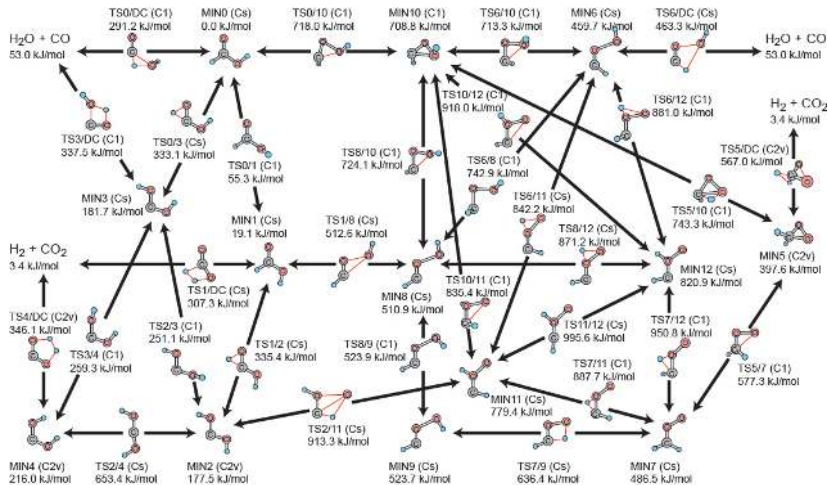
$H_2O + CO$
53.0 kJ/mol

TS0/DC (C1)
291.2 kJ/mol

MIN0 (Cs)
0.0 kJ/mol

TS0/10 (C1)
718.0 kJ/mol

MIN10 (C1)
708.8 kJ/mol

TS6/10 (C1)
713.3 kJ/mol

MIN6 (Cs)
459.7 kJ/mol

TS6/DC (Cs)
463.3 kJ/mol

$H_2O + CO$
53.0 kJ/mol

TS10/12 (C1)
910.0 kJ/mol

TS6/12 (C1)
881.0 kJ/mol

$H_2 + CO_2$
3.4 kJ/mol

TS3/DC (C1)
337.5 kJ/mol

TS0/3 (C1)
333.1 kJ/mol

TS0/1 (C1)
55.3 kJ/mol

TS8/10 (C1)
724.1 kJ/mol

TS6/8 (C1)
742.9 kJ/mol

TS5/DC (C2v)
567.0 kJ/mol

MIN3 (Cs)
181.7 kJ/mol

MIN1 (Cs)
19.1 kJ/mol

TS1/8 (Cs)
512.6 kJ/mol

TS6/11 (Cs)
842.2 kJ/mol

TS8/12 (Cs)
871.2 kJ/mol

TS5/10 (C1)
743.3 kJ/mol

$H_2 + CO_2$
3.4 kJ/mol

MIN5 (C2v)
397.6 kJ/mol

TS1/DC (Cs)
307.3 kJ/mol

MIN8 (Cs)
510.9 kJ/mol

TS10/11 (C1)
835.4 kJ/mol

MIN12 (Cs)
820.9 kJ/mol

TS4/DC (C2v)
346.1 kJ/mol

TS2/3 (C1)
251.1 kJ/mol

TS1/2 (Cs)
335.4 kJ/mol

TS8/9 (C1)
523.9 kJ/mol

TS11/12 (Cs)
995.6 kJ/mol

TS7/12 (C1)
950.8 kJ/mol

TS3/4 (C1)
259.3 kJ/mol

TS7/11 (C1)
887.7 kJ/mol

TS5/7 (C1)
577.3 kJ/mol

MIN11 (Cs)
779.4 kJ/mol

TS2/11 (Cs)
913.3 kJ/mol

MIN4 (C2v)
216.0 kJ/mol

TS2/4 (Cs)
653.4 kJ/mol

MIN2 (C2v)
177.5 kJ/mol

MIN9 (Cs)
523.7 kJ/mol

TS7/9 (Cs)
636.4 kJ/mol

MIN7 (Cs)
486.5 kJ/mol